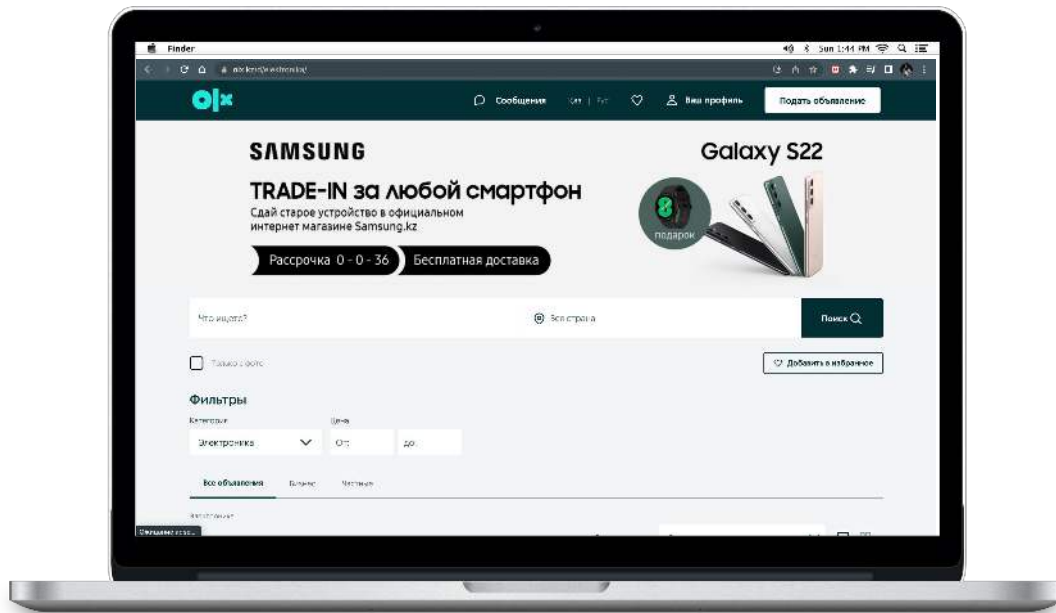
Finder

Sun 1:44 PM

olx.kz/elektronika/

OLX

Сообщения

Ваш профиль

Подать объявление

SAMSUNG

Galaxy S22

TRADE-IN за любой смартфон

Сдай старое устройство в официальном интернет магазине Samsung.kz

Рассрочка 0 - 0 - 36

Бесплатная доставка

подарок

Что ищете?

Вся страна

Поиск

Только с фото

Добавить в избранное

Фильтры

Категория

Цена

Электроника

От

до

Все объявления

Бизнес

Частные